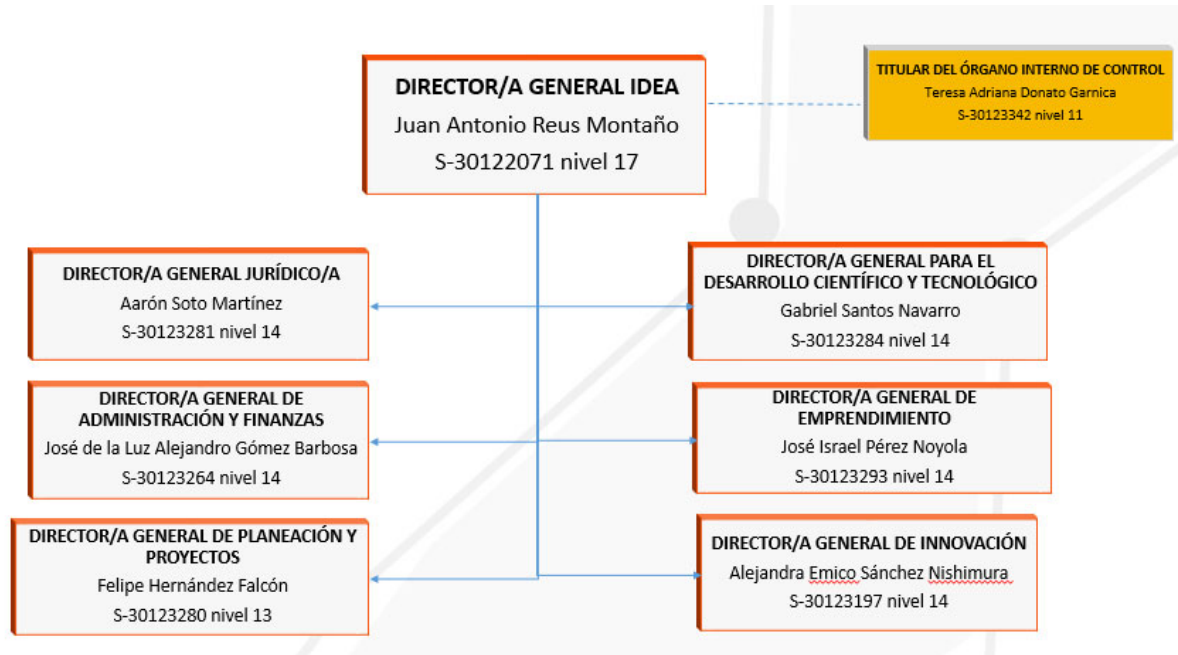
DIRECTOR/A GENERAL IDEA
Juan Antonio Reus Montaño
S-30122071 nivel 17

TITULAR DEL ÓRGANO INTERNO DE CONTROL
Teresa Adriana Donato Garnica
S-30123342 nivel 11

DIRECTOR/A GENERAL JURÍDICO/A
Aarón Soto Martínez
S-30123281 nivel 14

DIRECTOR/A GENERAL PARA EL DESARROLLO CIENTÍFICO Y TECNOLÓGICO
Gabriel Santos Navarro
S-30123284 nivel 14

DIRECTOR/A GENERAL DE ADMINISTRACIÓN Y FINANZAS
José de la Luz Alejandro Gómez Barbosa
S-30123264 nivel 14

DIRECTOR/A GENERAL DE EMPRENDIMIENTO
José Israel Pérez Noyola
S-30123293 nivel 14

DIRECTOR/A GENERAL DE PLANEACIÓN Y PROYECTOS
Felipe Hernández Falcón
S-30123280 nivel 13

DIRECTOR/A GENERAL DE INNOVACIÓN
Alejandra Emico Sánchez Nishimura
S-30123197 nivel 14